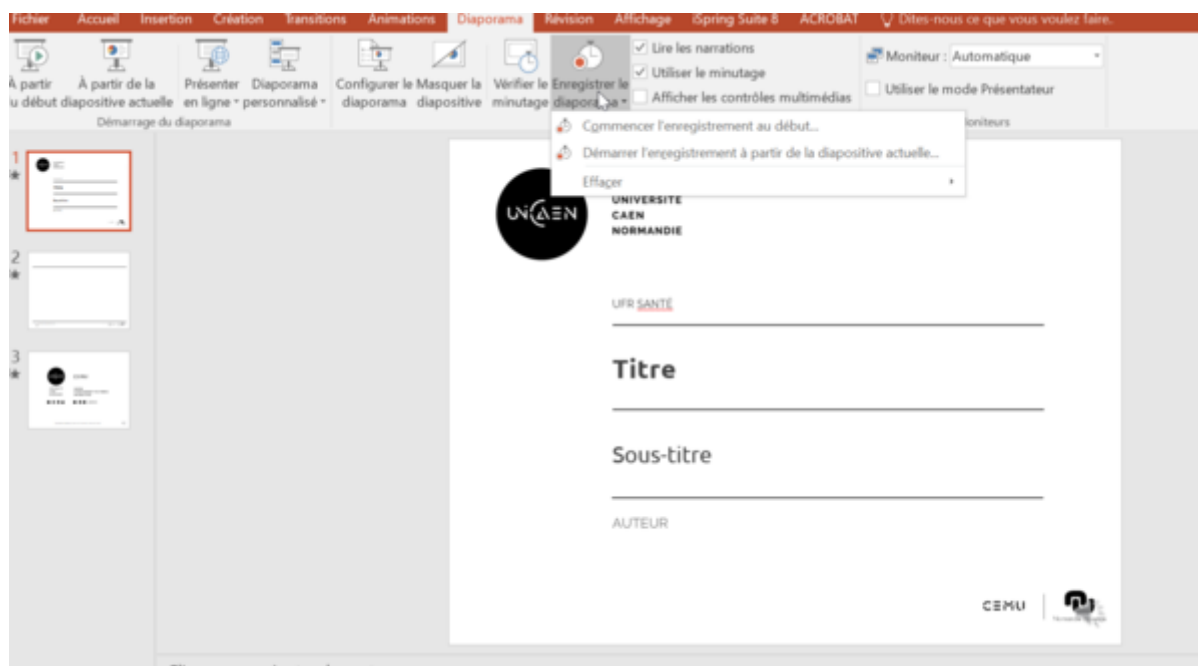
Fichier Accueil Insertion Création Transitions Animations Diaporama Révision Affichage iSpring Suite 8 ACROBAT Dites-nous ce que vous voulez faire.

À partir du début
À partir de la diapositive actuelle
Présenter en ligne
Diaporama personnalisé
Démarrage du diaporama
Configurer le diaporama
Masquer la diapositive
Vérifier le minutage
Enregistrer le diaporama
Lire les narrations
Utiliser le minutage
Afficher les contrôles multimédias
Moniteur : Automatique
Utiliser le mode Présentateur
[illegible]oniteurs

Commencer l'enregistrement au début...
Démarrer l'enregistrement à partir de la diapositive actuelle...
Effacer

1
2
3

UNICAEN
UNIVERSITÉ
CAEN
NORMANDIE

UFR SANTÉ

Titre

Sous-titre

AUTEUR

CEMU